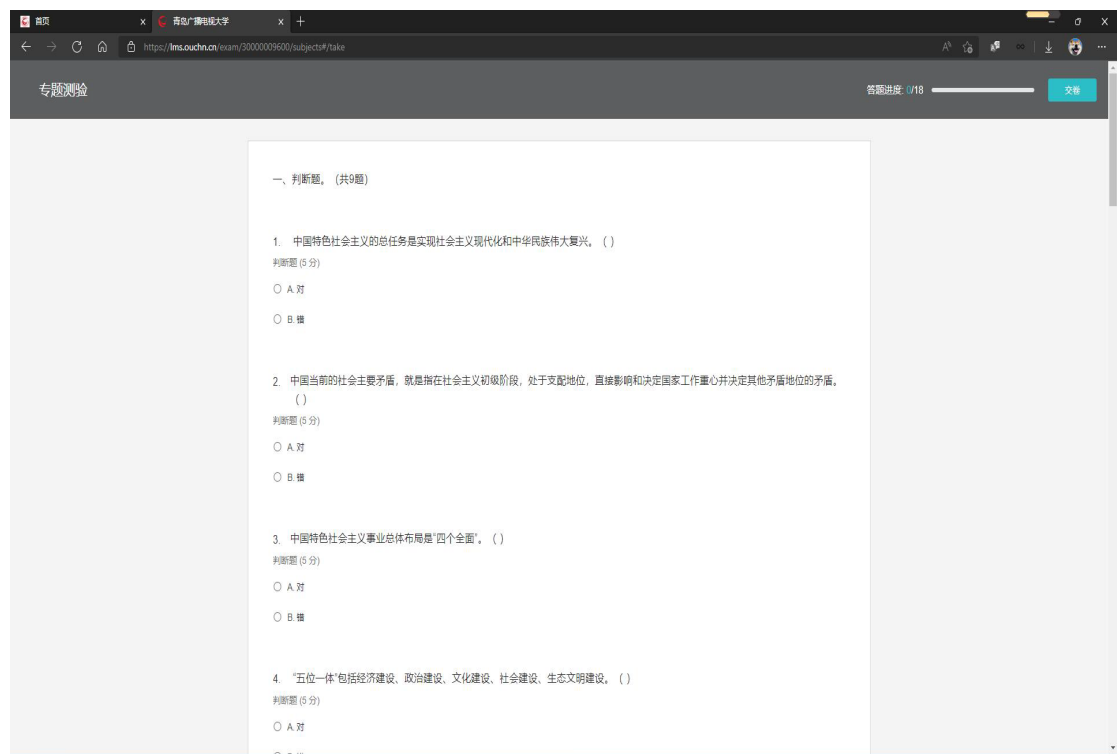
首页 ×
青岛广播电视大学 × +

https://lms.ouchn.cn/exam/30000009600/subjects#/take

专题测验

答题进度: 0/18

交卷

一、判断题。（共9题）

1. 中国特色社会主义的总任务是实现社会主义现代化和中华民族伟大复兴。（ ）
判断题 (5 分)

A. 对

B. 错

2. 中国当前的社会主要矛盾，就是指在社会主义初级阶段，处于支配地位，直接影响和决定国家工作重心并决定其他矛盾地位的矛盾。（ ）
判断题 (5 分)

A. 对

B. 错

3. 中国特色社会主义事业总体布局是"四个全面"。（ ）
判断题 (5 分)

A. 对

B. 错

4. "五位一体"包括经济建设、政治建设、文化建设、社会建设、生态文明建设。（ ）
判断题 (5 分)

A. 对

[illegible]